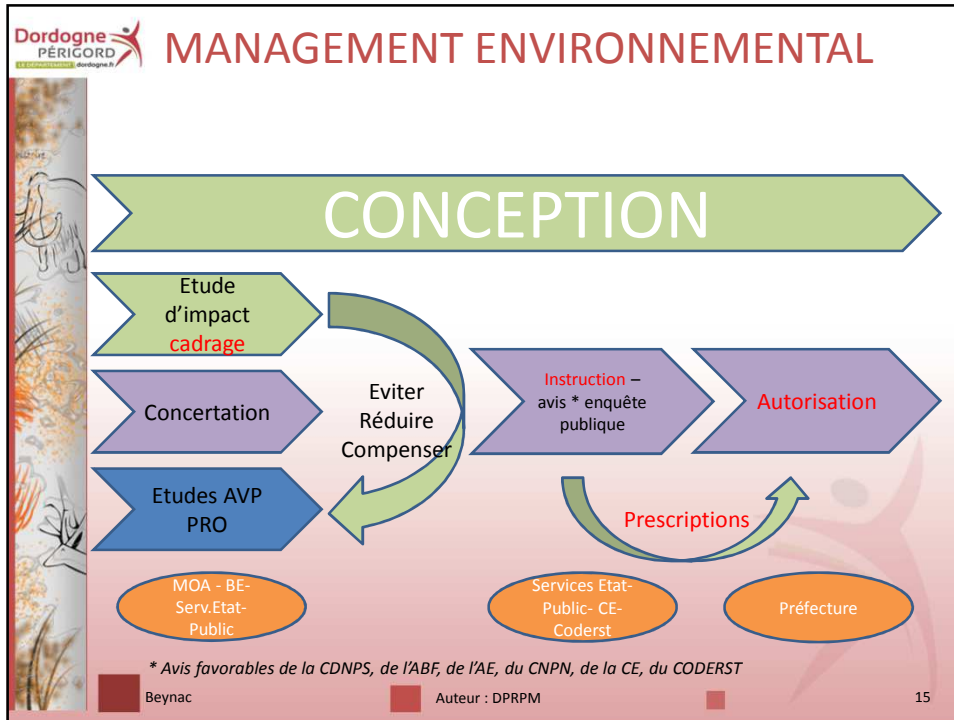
Dordogne PÉRIGORD
LE DÉPARTEMENT dordogne.fr

MANAGEMENT ENVIRONNEMENTAL

CONCEPTION

Etude d'impact cadrage

Concertation

Etudes AVP PRO

Eviter Réduire Compenser

Instruction – avis * enquête publique

Autorisation

Prescriptions

MOA - BE-Serv.Etat-Public

Services Etat-Public- CE-Coderst

Préfecture

* Avis favorables de la CDNPS, de l'ABF, de l'AE, du CNPN, de la CE, du CODERST

Beynac

Auteur : DPRPM

15